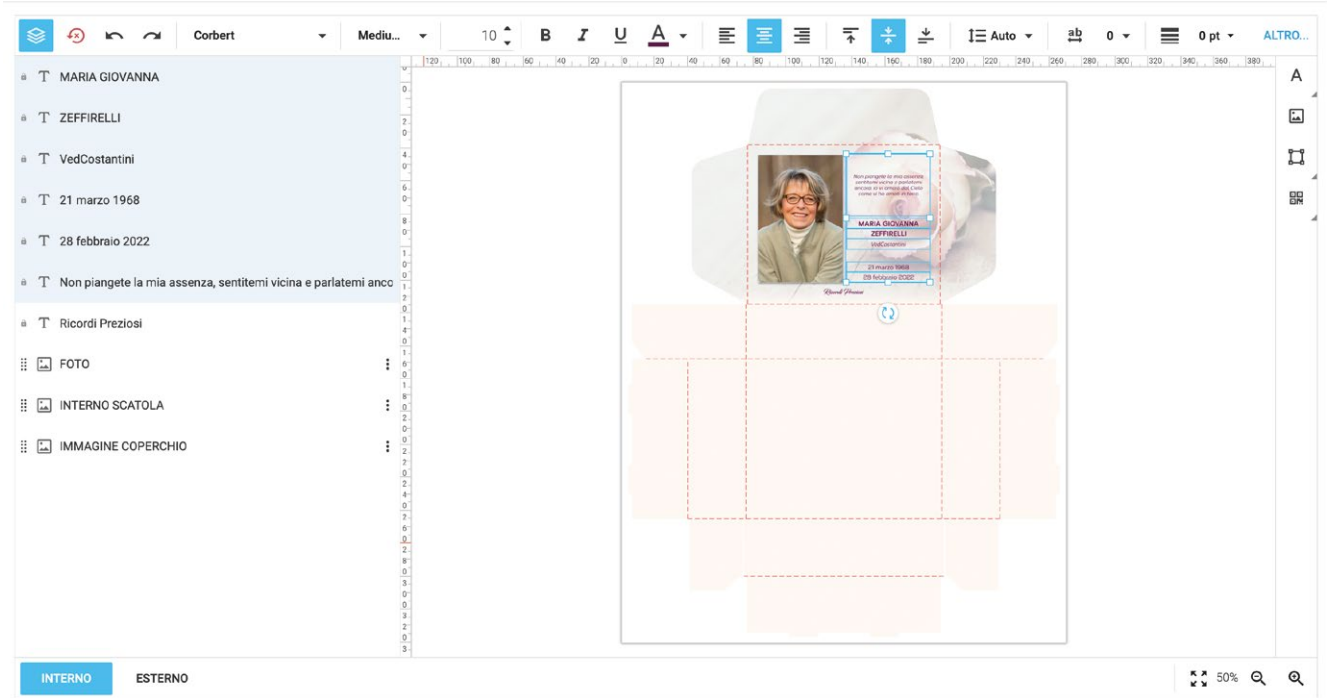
Corbert
Mediu...
10
B I U A
Auto
0
0 pt
ALTRO...

T MARIA GIOVANNA
T ZEFFIRELLI
T VedCostantini
T 21 marzo 1968
T 28 febbraio 2022
T Non piangete la mia assenza, sentitemi vicina e parlatemi anco
T Ricordi Preziosi
FOTO
INTERNO SCATOLA
IMMAGINE COPERCHIO

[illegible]
MARIA GIOVANNA
ZEFFIRELLI
VedCostantini
21 marzo 1968
28 febbraio 2022
Ricordi Preziosi

A

INTERNO
ESTERNO
50%